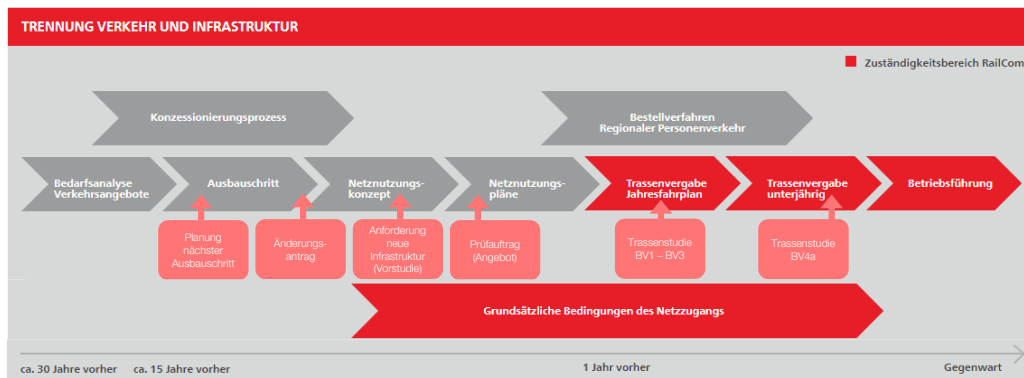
TRENNUNG VERKEHR UND INFRASTRUKTUR

Zuständigkeitsbereich RailCom

Konzessionierungsprozess

Bestellverfahren Regionaler Personenverkehr

Bedarfsanalyse Verkehrsangebote

Ausbauschritt

Netznutzungskonzept

Netznutzungspläne

Trassenvergabe Jahresfahrplan

Trassenvergabe unterjährig

Betriebsführung

Planung nächster Ausbauschritt

Änderungsantrag

Anforderung neue Infrastruktur (Vorstudie)

Prüfauftrag (Angebot)

Trassenstudie BV1 – BV3

Trassenstudie BV4a

Grundsätzliche Bedingungen des Netzzugangs

ca. 30 Jahre vorher

ca. 15 Jahre vorher

1 Jahr vorher

Gegenwart